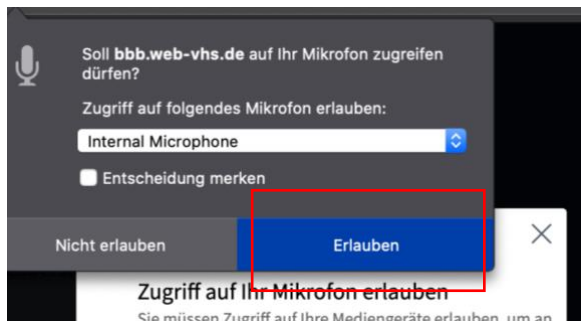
Soll bbb.web-vhs.de auf Ihr Mikrofon zugreifen dürfen?

Zugriff auf folgendes Mikrofon erlauben:

Internal Microphone

Entscheidung merken

Nicht erlauben

Erlauben

Zugriff auf Ihr Mikrofon erlauben

Sie müssen Zugriff auf Ihre Mediengeräte erlauben, um an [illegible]